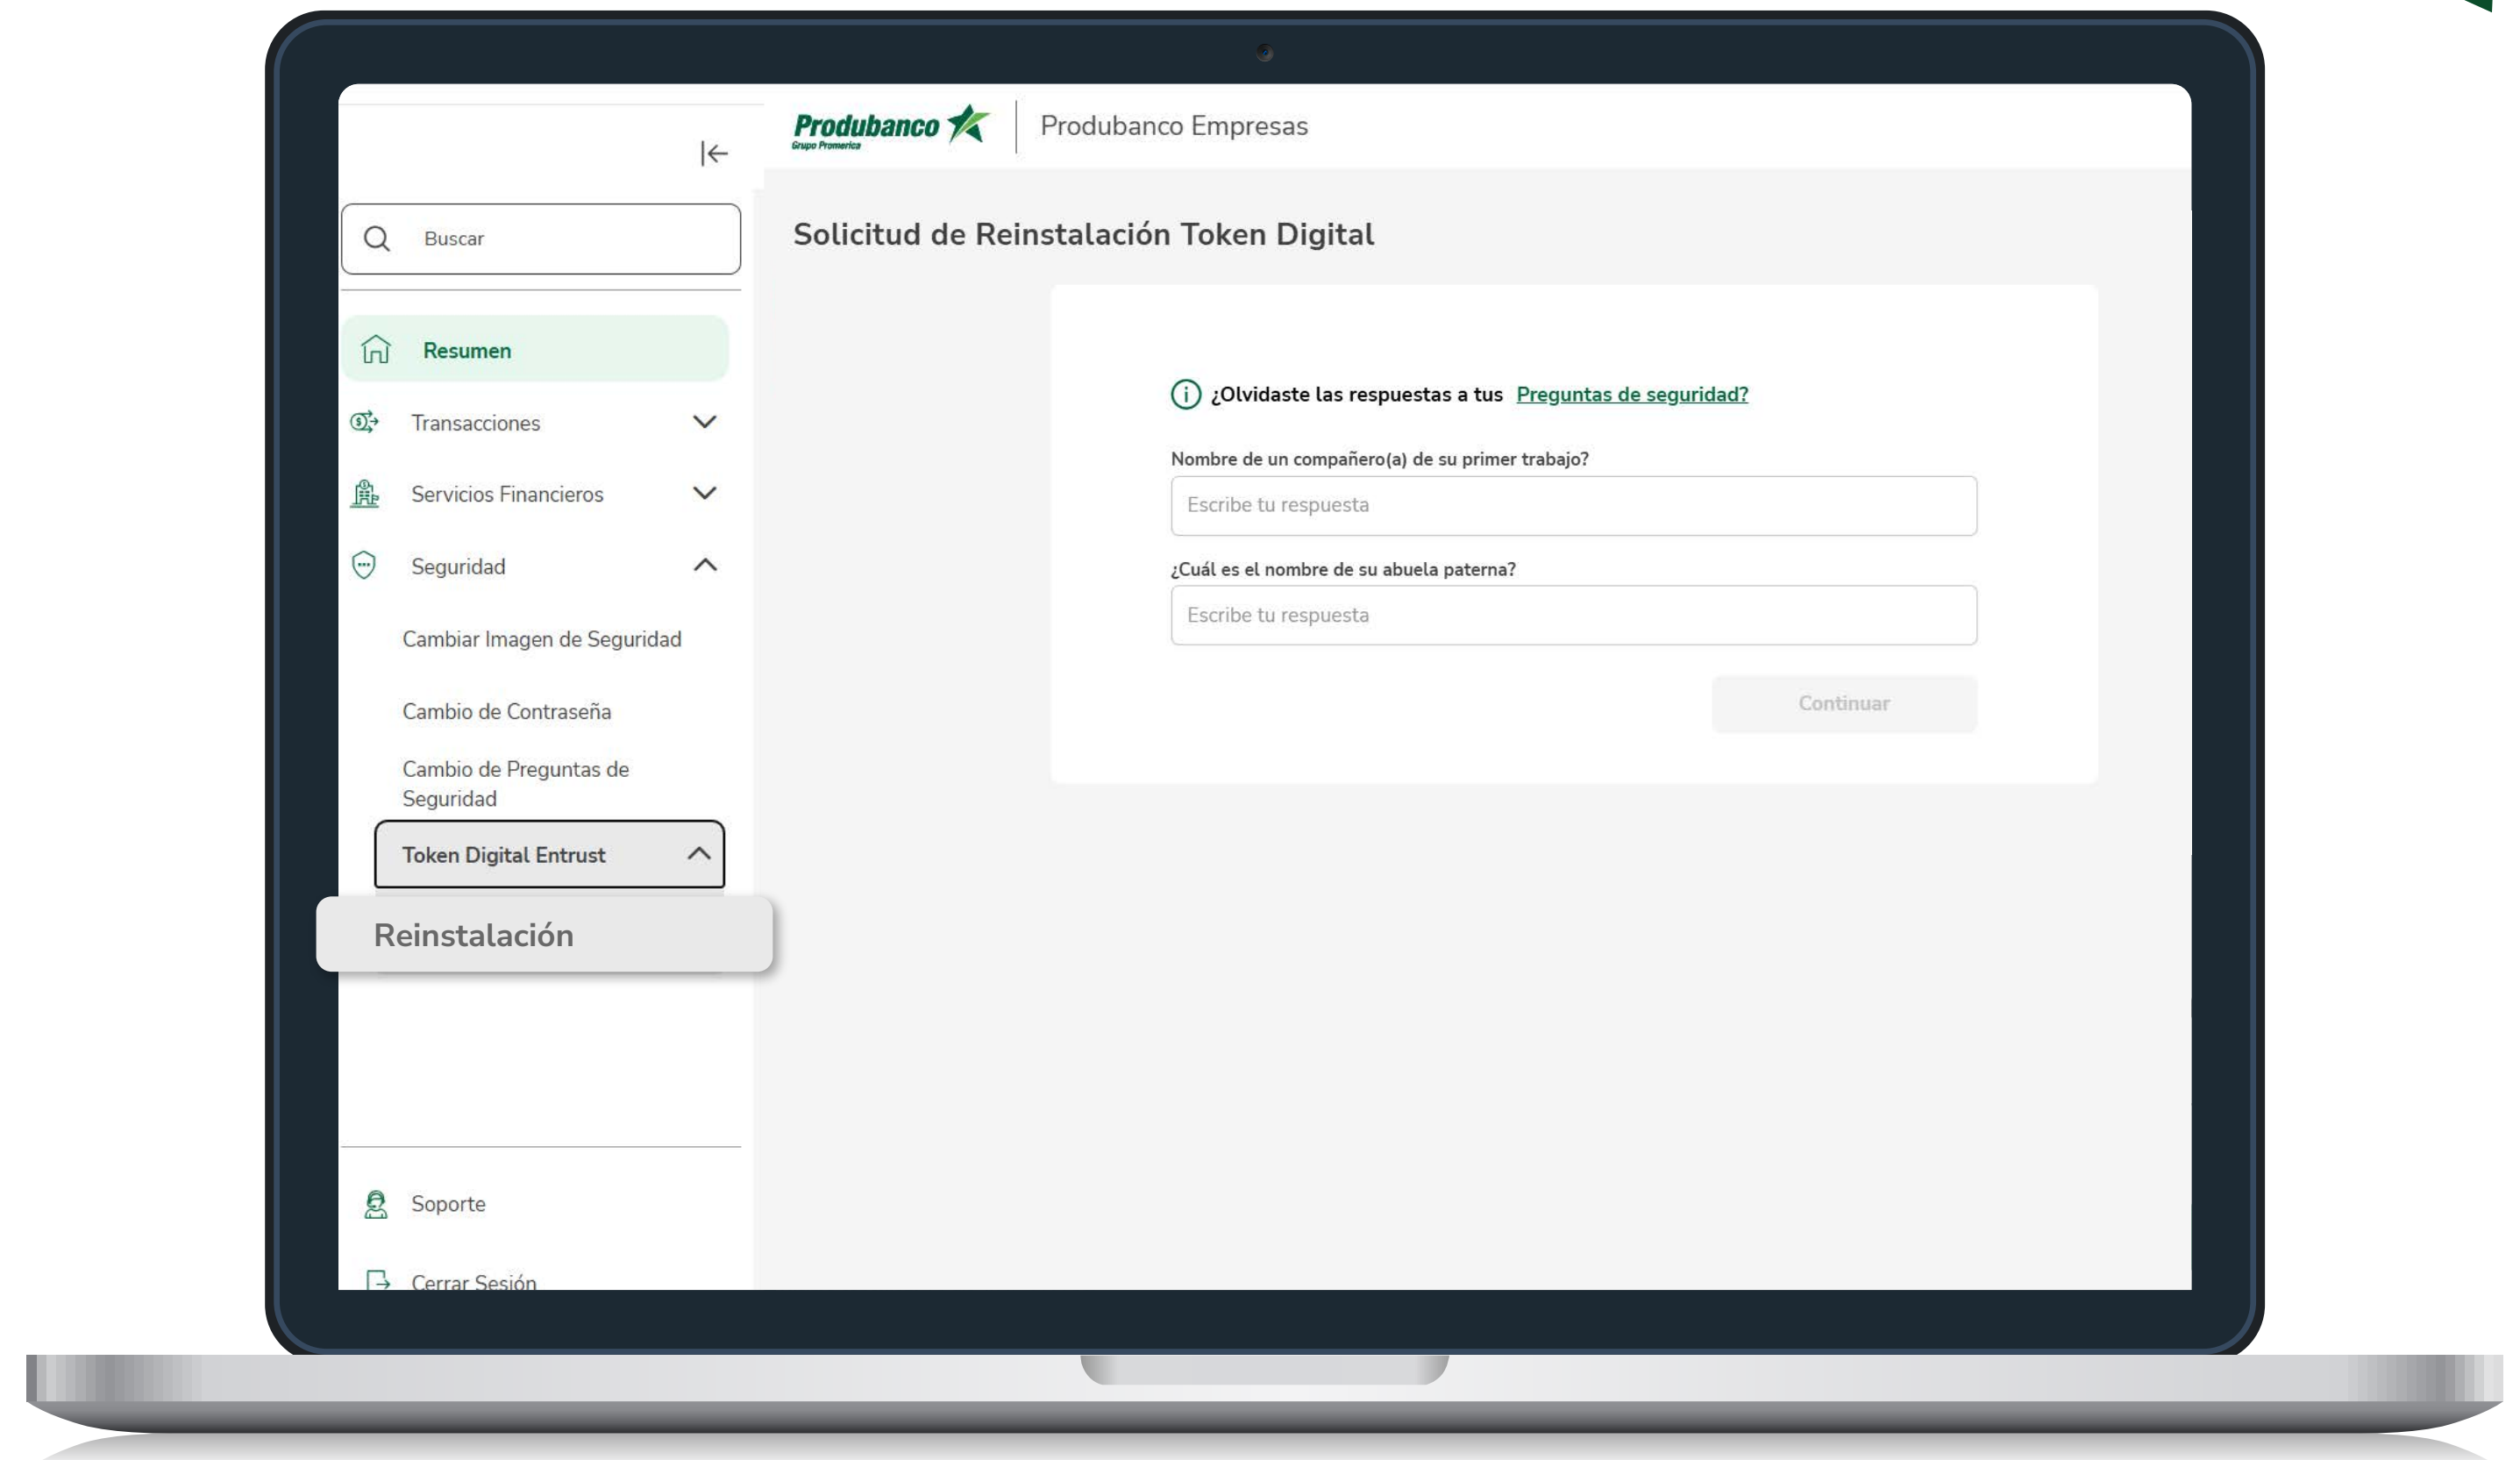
Produbanco Grupo Promerica | Produbanco Empresas

Buscar

Resumen

Transacciones

Servicios Financieros

Seguridad

Cambiar Imagen de Seguridad

Cambio de Contraseña

Cambio de Preguntas de Seguridad

Token Digital Entrust

Reinstalación

Soporte

Cerrar Sesión

Solicitud de Reinstalación Token Digital

¿Olvidaste las respuestas a tus Preguntas de seguridad?

Nombre de un compañero(a) de su primer trabajo?

Escribe tu respuesta

¿Cuál es el nombre de su abuela paterna?

Escribe tu respuesta

Continuar